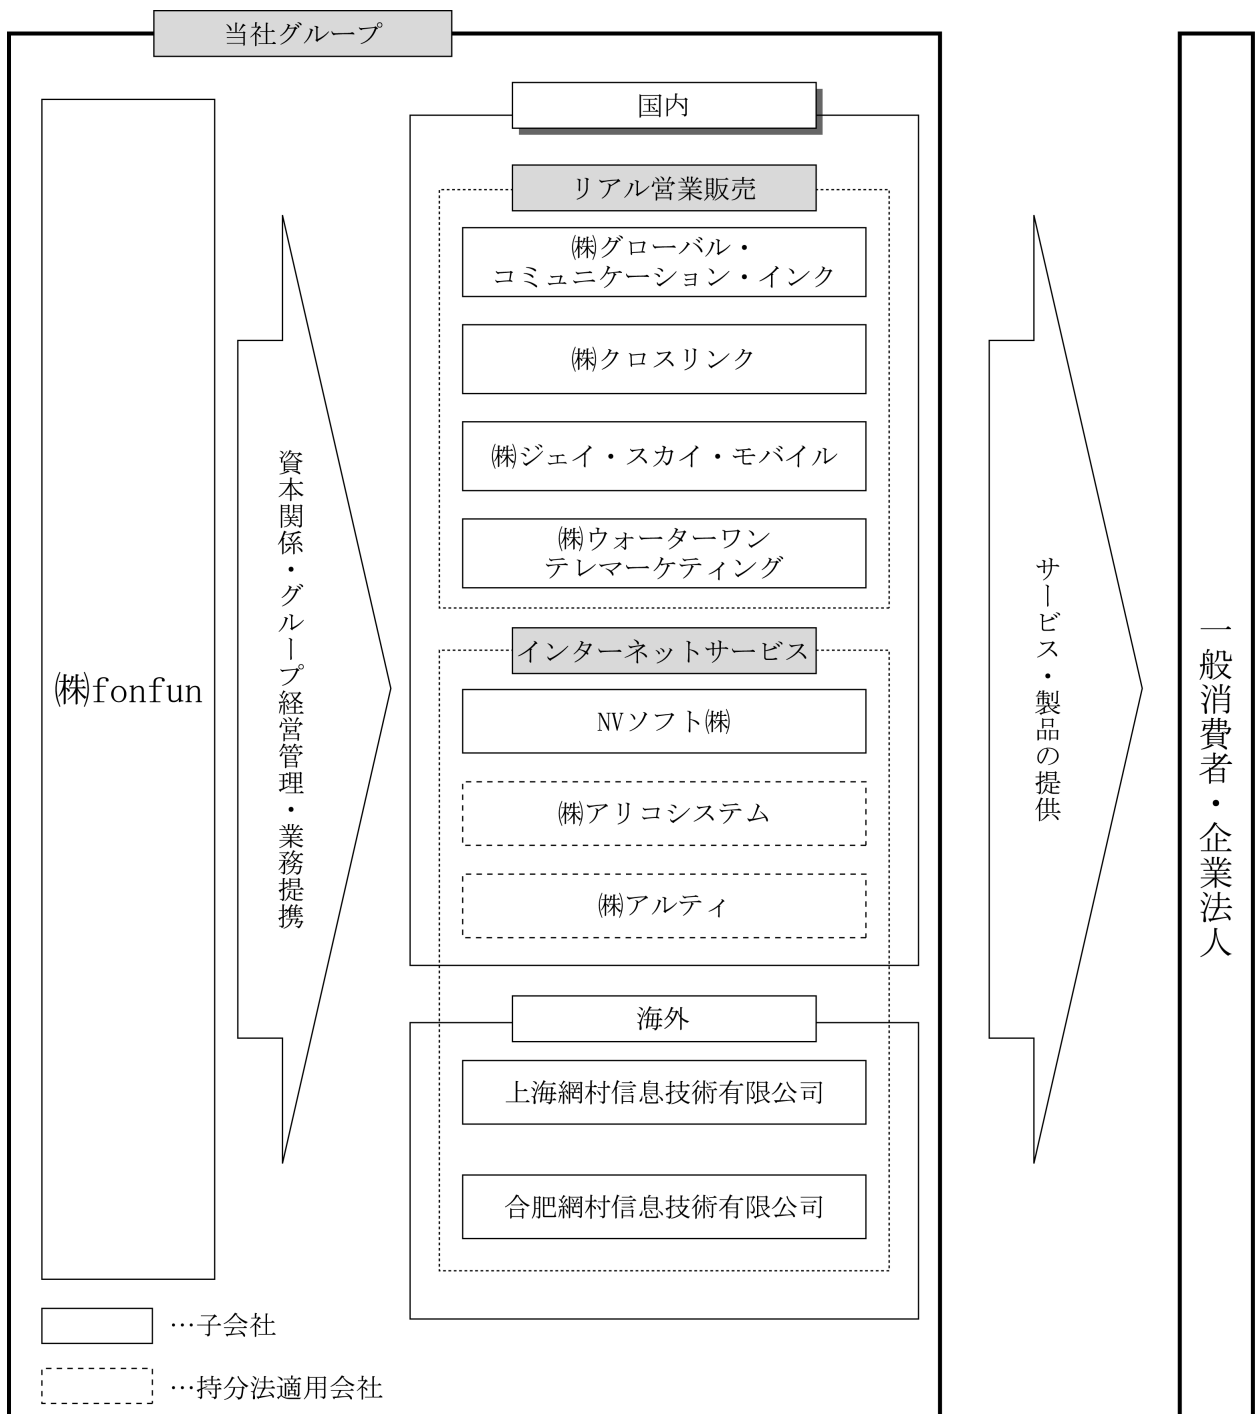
当社グループ

㈱fonfun

資本関係・グループ経営管理・業務提携

国内

リアル営業販売

㈱グローバル・コミュニケーション・インク

㈱クロスリンク

㈱ジェイ・スカイ・モバイル

㈱ウォーターワン テレマーケティング

インターネットサービス

NVソフト㈱

㈱アリコシステム

㈱アルティ

海外

上海網村信息技術有限公司

合肥網村信息技術有限公司

サービス・製品の提供

一般消費者・企業法人

…子会社

…持分法適用会社